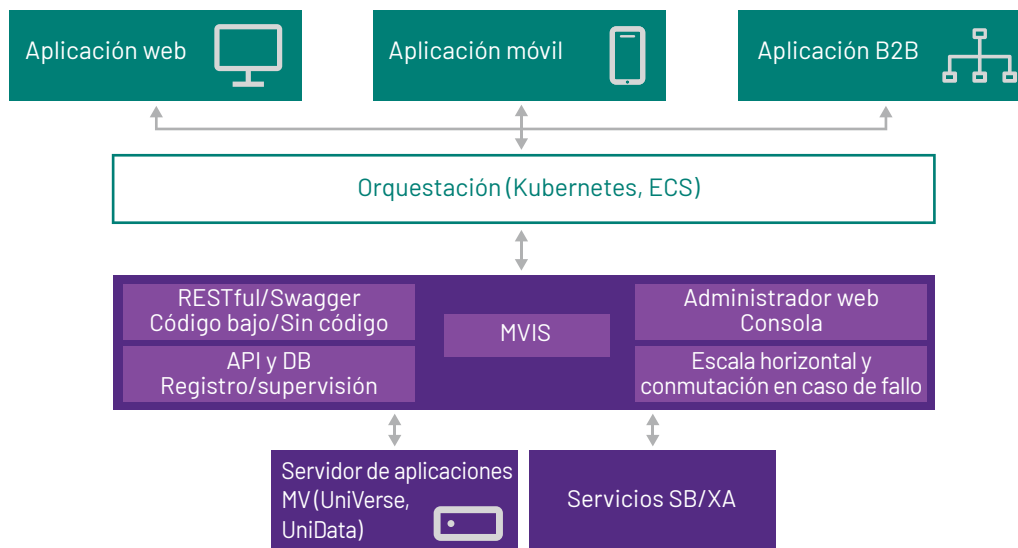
Aplicación web

Aplicación móvil

Aplicación B2B

Orquestación (Kubernetes, ECS)

RESTful/Swagger
Código bajo/Sin código

API y DB
Registro/supervisión

MVIS

Administrador web
Consola

Escala horizontal y
conmutación en caso de fallo

Servidor de aplicaciones MV (UniVerse, UniData)

Servicios SB/XA